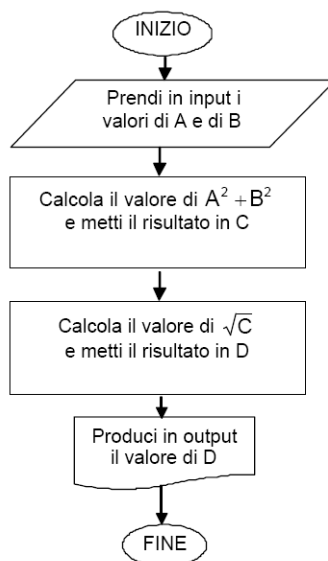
INIZIO

Prendi in input i valori di A e di B

Calcola il valore di $A^2 + B^2$ e metti il risultato in C

Calcola il valore di $\sqrt{C}$ e metti il risultato in D

Produci in output il valore di D

FINE